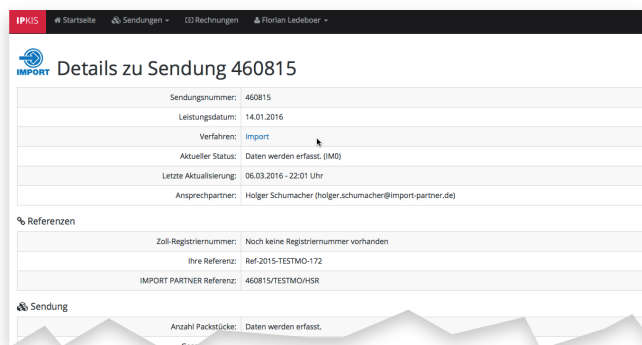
IPKIS Startseite Sendungen Rechnungen Florian Ledeboer

IMPORT Details zu Sendung 460815

| | |
|---|---|
| Sendungsnummer: | 460815 |
| Leistungsdatum: | 14.01.2016 |
| Verfahren: | Import |
| Aktueller Status: | Daten werden erfasst. (IM0) |
| Letzte Aktualisierung: | 06.03.2016 - 22:01 Uhr |
| Ansprechpartner: | Holger Schumacher (holger.schumacher@import-partner.de) |

Referenzen

| | |
|---|---|
| Zoll-Registriernummer: | Noch keine Registriernummer vorhanden |
| Ihre Referenz: | Ref-2015-TESTMO-172 |
| IMPORT PARTNER Referenz: | 460815/TESTMO/HSR |

Sendung

| | |
|---|---|
| Anzahl Packstücke: | Daten werden erfasst. |
| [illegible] | |